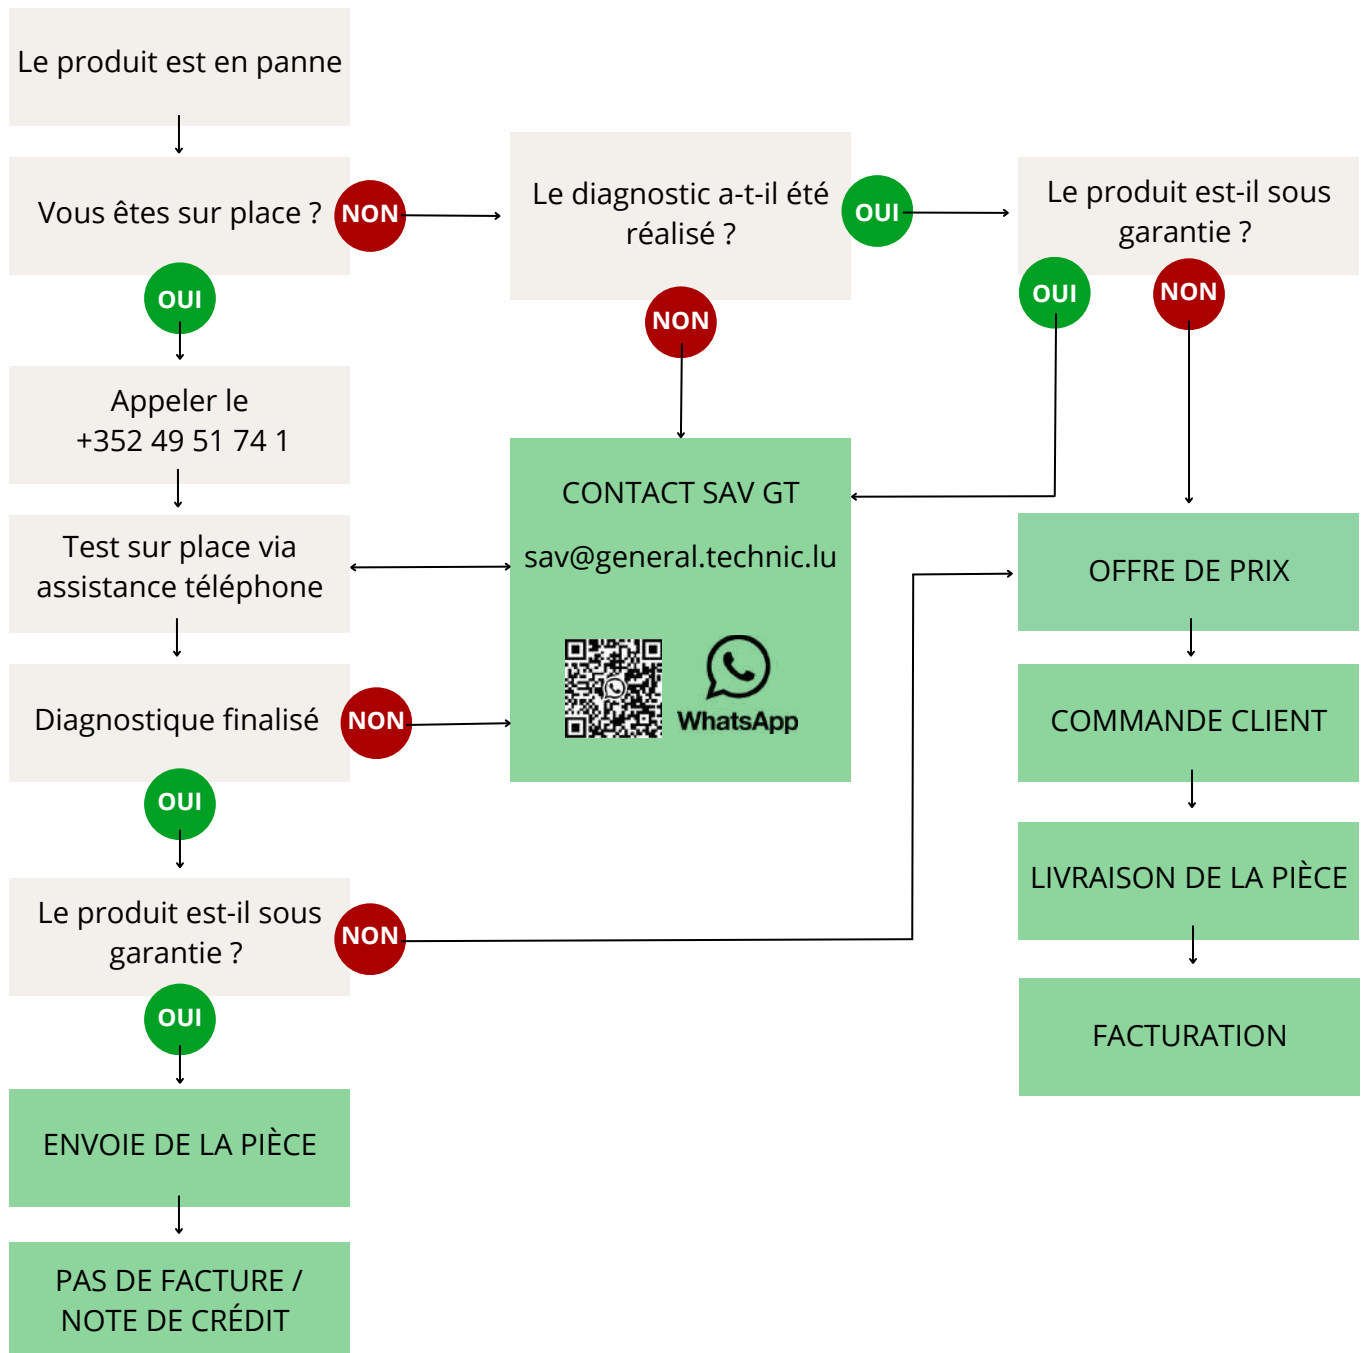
Le produit est en panne

Vous êtes sur place ?

NON

OUI

Appeler le +352 49 51 74 1

Test sur place via assistance téléphone

Diagnostique finalisé

NON

OUI

Le produit est-il sous garantie ?

NON

OUI

ENVOIE DE LA PIÈCE

PAS DE FACTURE / NOTE DE CRÉDIT

Le diagnostic a-t-il été réalisé ?

OUI

NON

CONTACT SAV GT

sav@general.technic.lu

WhatsApp

Le produit est-il sous garantie ?

OUI

NON

OFFRE DE PRIX

COMMANDE CLIENT

LIVRAISON DE LA PIÈCE

FACTURATION